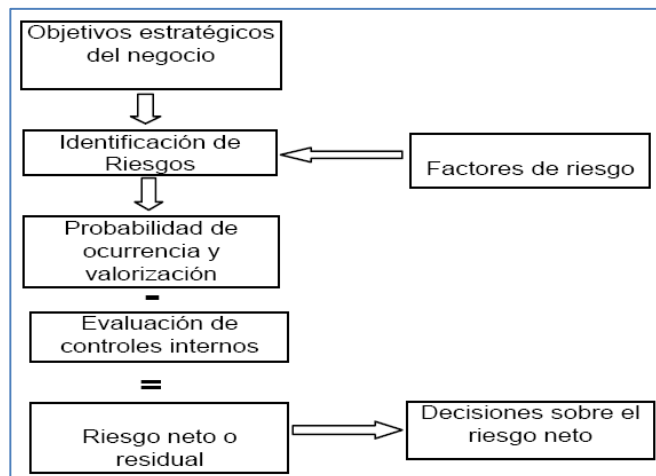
Objetivos estratégicos del negocio

Identificación de Riesgos

Factores de riesgo

Probabilidad de ocurrencia y valorización

-

Evaluación de controles internos

=

Riesgo neto o residual

Decisiones sobre el riesgo neto